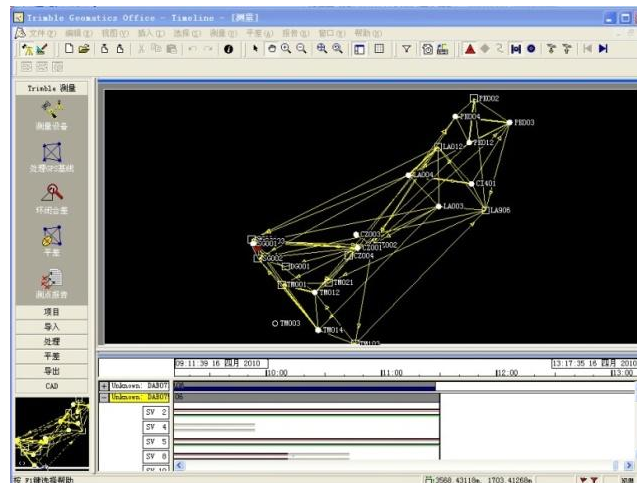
Trimble Geomatics Office - Timeline - [测量]

文件(F) 编辑(E) 视图(V) 插入(I) 选择(S) 测量(U) 平差(A) 报告(R) 窗口(W) 帮助(H)

Trimble 测量

测量设备

处理GPS基线

环闭合差

平差

测量报告

项目

导入

处理

平差

导出

CAD

PXD02
PXD04
PXD03
PXD12
LA012
LA004
CI401
LA003
LA906
CZ003
CZ001
T002
CZ004
SG001
SG002
DG001
TW021
TW001
TW012
TW003
TW014
TW107

09:11:39 16 四月 2010
10:00
11:00
12:00
13:17:35 16 四月 2010
13:00

Unknown DA507
Unknown DA507
06
SV 2
SV 4
SV 5
SV 8
SV 10

按 F1键获得帮助

3568.43110m, 1703.41260m